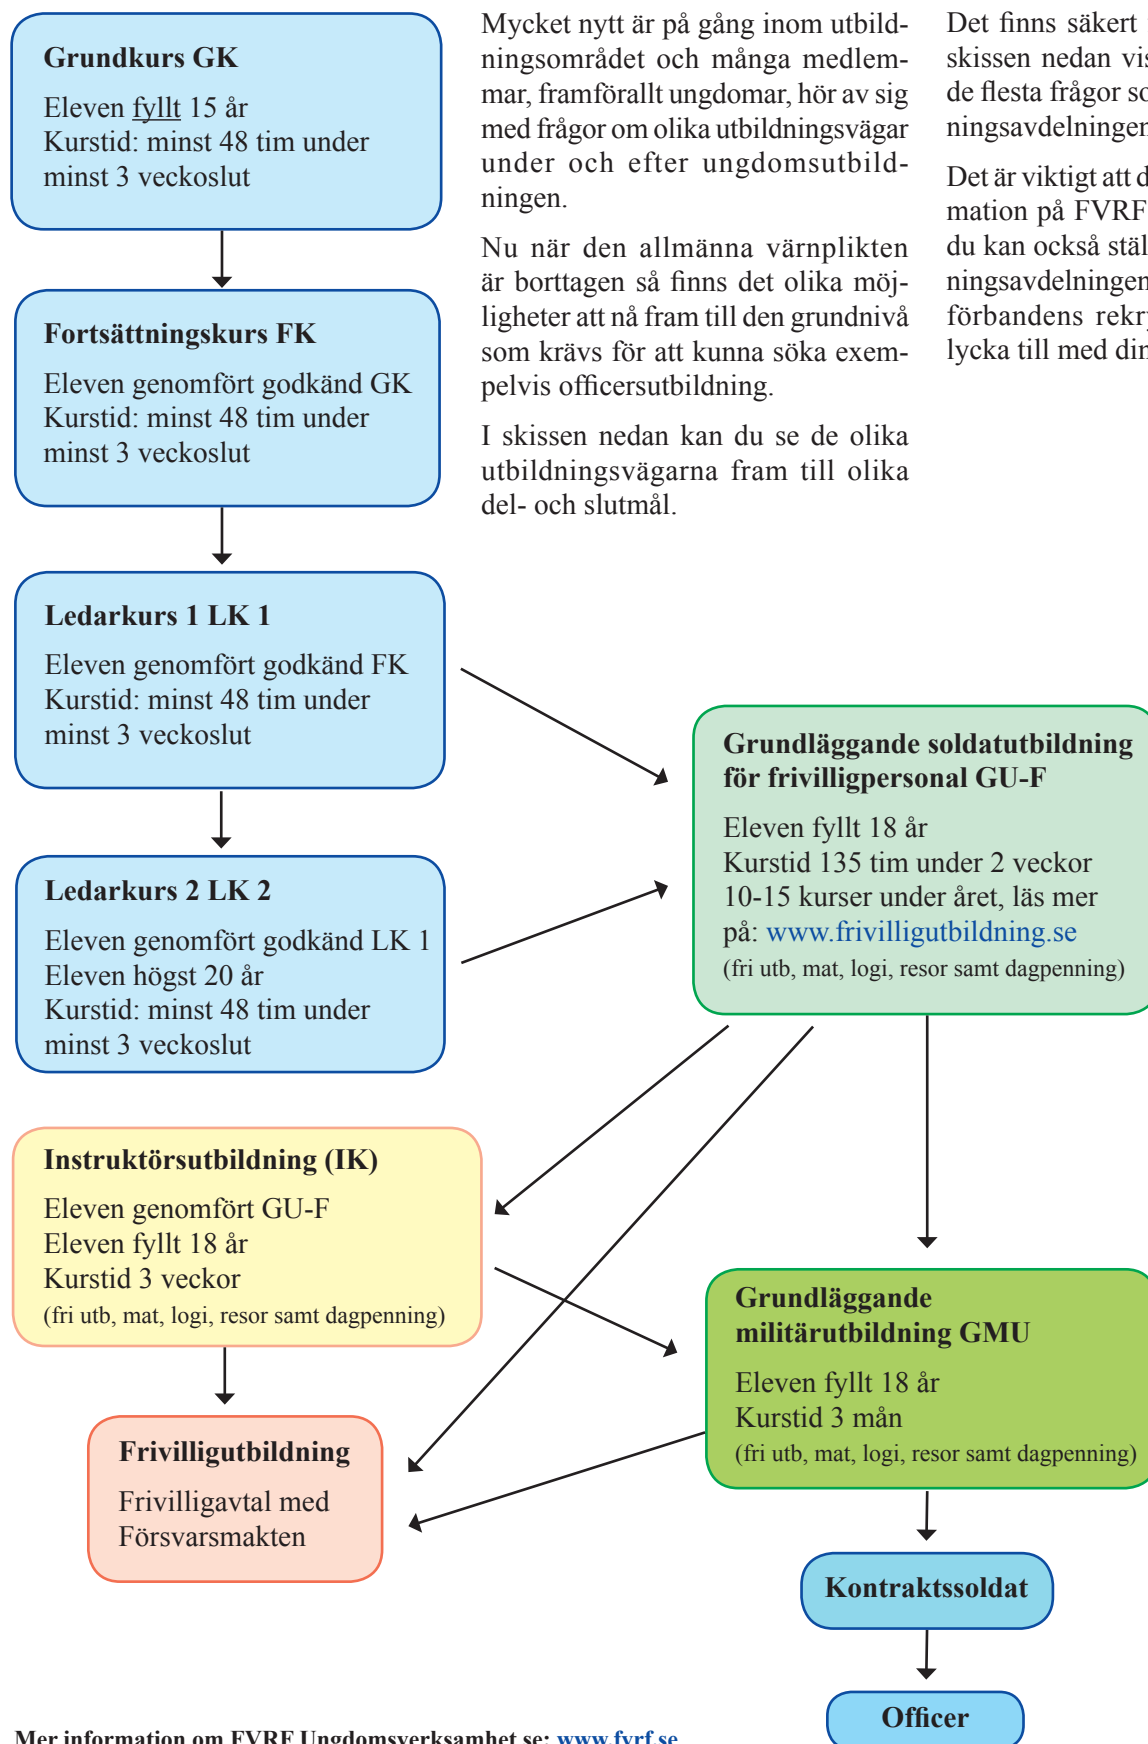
Grundkurs GK

Eleven fyllt 15 år
Kurstid: minst 48 tim under minst 3 veckoslut

Fortsättningskurs FK

Eleven genomfört godkänd GK
Kurstid: minst 48 tim under minst 3 veckoslut

Ledarkurs 1 LK 1

Eleven genomfört godkänd FK
Kurstid: minst 48 tim under minst 3 veckoslut

Ledarkurs 2 LK 2

Eleven genomfört godkänd LK 1
Eleven högst 20 år
Kurstid: minst 48 tim under minst 3 veckoslut

Mycket nytt är på gång inom utbildningsområdet och många medlemmar, framförallt ungdomar, hör av sig med frågor om olika utbildningsvägar under och efter ungdomsutbildningen.

Nu när den allmänna värnplikten är borttagen så finns det olika möjligheter att nå fram till den grundnivå som krävs för att kunna söka exempelvis officersutbildning.

I skissen nedan kan du se de olika utbildningsvägarna fram till olika del- och slutmål.

Det finns säkert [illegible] skissen nedan vi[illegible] de flesta frågor so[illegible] ningsavdelninge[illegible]

Det är viktigt att d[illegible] mation på FVRF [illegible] du kan också stäl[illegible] ningsavdelningen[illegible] förbandens rekr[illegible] lycka till med di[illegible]

Grundläggande soldatutbildning för frivilligpersonal GU-F

Eleven fyllt 18 år
Kurstid 135 tim under 2 veckor
10-15 kurser under året, läs mer på: www.frivilligutbildning.se
(fri utb, mat, logi, resor samt dagpenning)

Instruktörsutbildning (IK)

Eleven genomfört GU-F
Eleven fyllt 18 år
Kurstid 3 veckor
(fri utb, mat, logi, resor samt dagpenning)

Grundläggande militärutbildning GMU

Eleven fyllt 18 år
Kurstid 3 mån
(fri utb, mat, logi, resor samt dagpenning)

Frivilligutbildning

Frivilligavtal med Försvarsmakten

Kontraktssoldat

Officer

Mer information om FVRF Ungdomsverksamhet se: www.fvrf.se